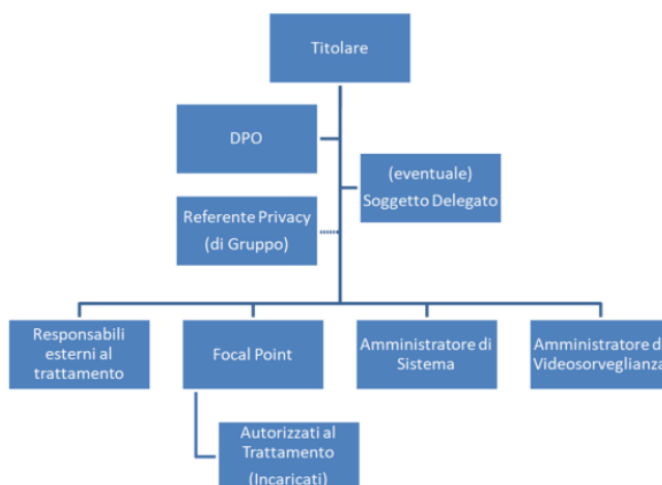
Titolare

DPO

(eventuale) Soggetto Delegato

Referente Privacy (di Gruppo)

Responsabili esterni al trattamento

Focal Point

Amministratore di Sistema

Amministratore d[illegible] Videosorveglianza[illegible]

Autorizzati al Trattamento (Incaricati)